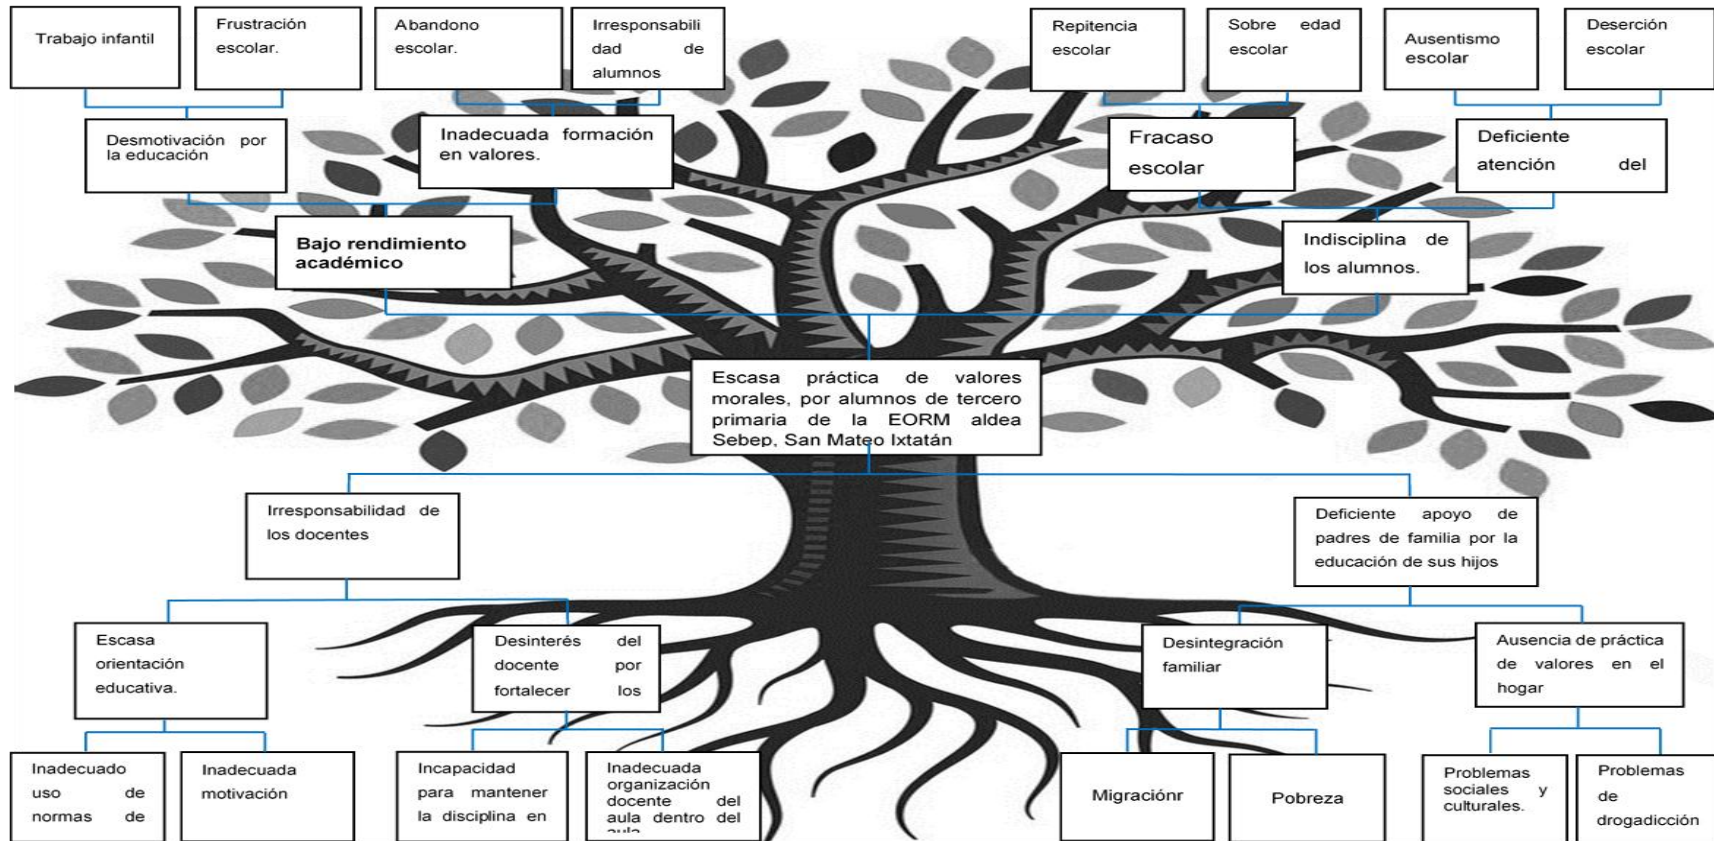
Trabajo infantil

Frustración escolar.

Abandono escolar.

Irresponsabilidad de alumnos

Repitencia escolar

Sobre edad escolar

Ausentismo escolar

Deserción escolar

Desmotivación por la educación

Inadecuada formación en valores.

Fracaso escolar

Deficiente atención del

Bajo rendimiento académico

Indisciplina de los alumnos.

Escasa práctica de valores morales, por alumnos de tercero primaria de la EORM aldea Sebep, San Mateo Ixtatán

Irresponsabilidad de los docentes

Deficiente apoyo de padres de familia por la educación de sus hijos

Escasa orientación educativa.

Desinterés del docente por fortalecer los

Desintegración familiar

Ausencia de práctica de valores en el hogar

Inadecuado uso de normas de

Inadecuada motivación

Incapacidad para mantener la disciplina en

Inadecuada organización docente del aula dentro del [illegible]

Migraciónr

Pobreza

Problemas sociales y culturales.

Problemas de drogadicción